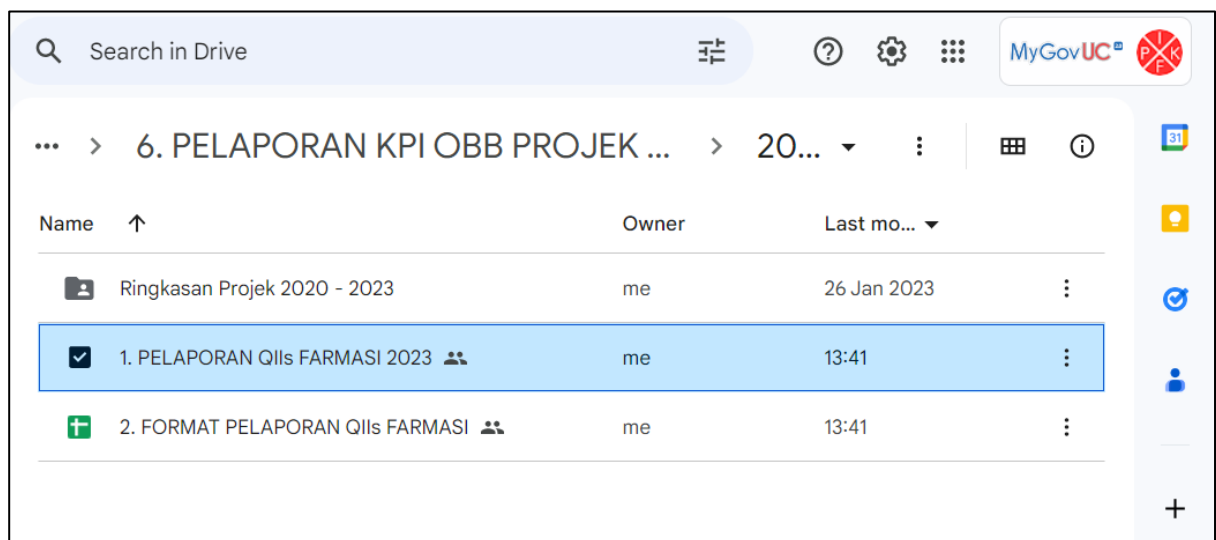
Search in Drive

MyGovUC

P I K F

... > 6. PELAPORAN KPI OBB PROJEK ... > 20...

31

| Name ↑ | Owner | Last mo... |
|---|---|---|
| Ringkasan Projek 2020 - 2023 | me | 26 Jan 2023 |
| 1. PELAPORAN QIIs FARMASI 2023 | me | 13:41 |
| 2. FORMAT PELAPORAN QIIs FARMASI | me | 13:41 |

+